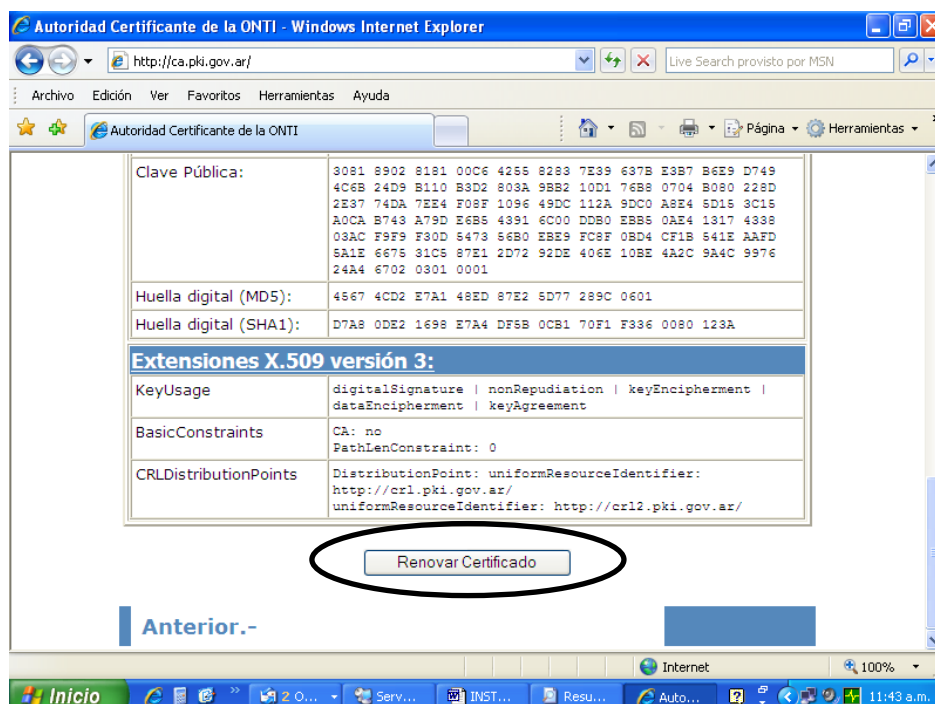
Autoridad Certificante de la ONTI - Windows Internet Explorer

http://ca.pki.gov.ar/

Live Search provisto por MSN

Archivo Edición Ver Favoritos Herramientas Ayuda

Autoridad Certificante de la ONTI

Página Herramientas

| Clave Pública: | 3081 8902 8181 00C6 4255 8283 7E39 637B E3B7 B6E9 D749 4C6B 24D9 B110 B3D2 803A 9BB2 10D1 76B8 0704 B080 228D 2E37 74DA 7EE4 F08F 1096 49DC 112A 9DC0 A8E4 5D15 3C15 A0CA B743 A79D E6B5 4391 6C00 DDB0 EBB5 0AE4 1317 4338 03AC F9F9 F30D 5473 56B0 EBE9 FC8F 0BD4 CF1B 541E AAFD 5A1E 6675 31C5 87E1 2D72 92DE 406E 10BE 4A2C 9A4C 9976 24A4 6702 0301 0001 |
|---|---|
| Huella digital (MD5): | 4567 4CD2 E7A1 48ED 87E2 5D77 289C 0601 |
| Huella digital (SHA1): | D7A8 0DE2 1698 E7A4 DF5B 0CB1 70F1 F336 0080 123A |

Extensiones X.509 versión 3:

| KeyUsage | digitalSignature \| nonRepudiation \| keyEncipherment \| dataEncipherment \| keyAgreement |
|---|---|
| BasicConstraints | CA: no PathLenConstraint: 0 |
| CRLDistributionPoints | DistributionPoint: uniformResourceIdentifier: http://crl.pki.gov.ar/ uniformResourceIdentifier: http://crl2.pki.gov.ar/ |

Renovar Certificado

Anterior.-

Internet
100%

Inicio 2 O... Serv... INST... Resu... Auto... 11:43 a.m.